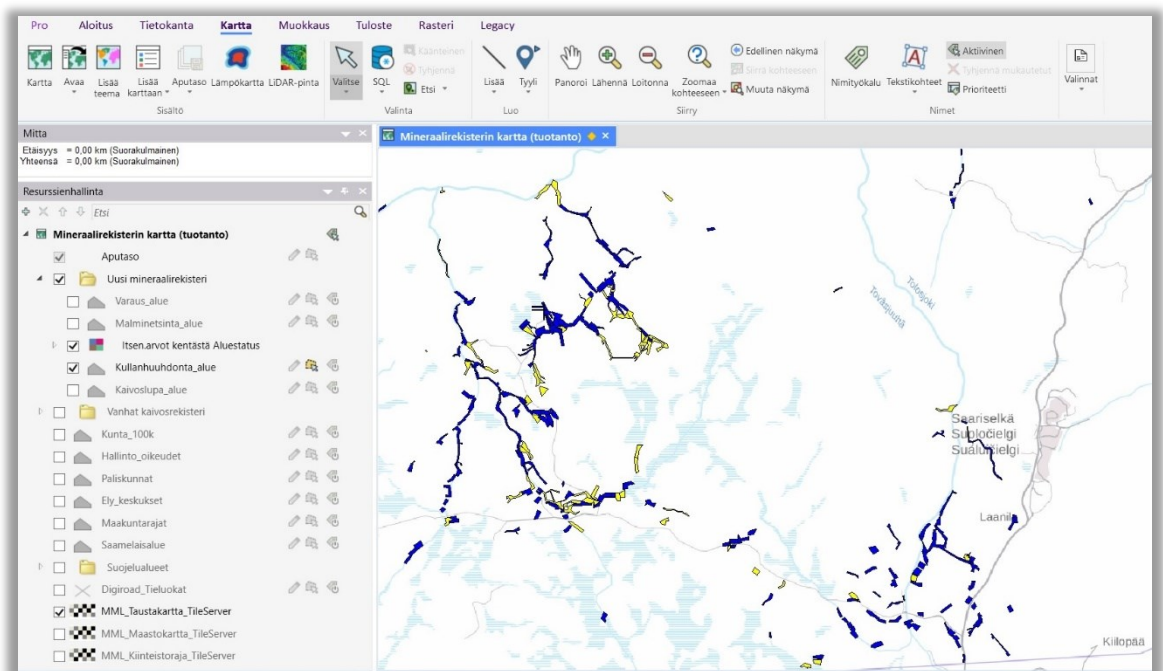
Pro Aloitus Tietokanta Kartta Muokkaus Tuloste Rasteri Legacy

Kartta Avaa Lisää teema Lisää karttaan Aputaso Lämpökartta LiDAR-pinta
Sisältö

Valitse SQL Käänteinen Tyhjennä Etsi
Valinta

Lisää Tyyli
Luo

Panoroi Lähennä Loitonna Zoomaa kohteeseen Edellinen näkymä Siirrä kohteeseen Muuta näkymä
Siirry

Nimityökalu Tekstikohteet Aktiivinen Tyhjennä mukautetut Prioriteetti
Nimet

Valinnat

Mitta
Etäisyys = 0,00 km (Suorakulmainen)
Yhteensä = 0,00 km (Suorakulmainen)

Resurssienhallinta
Etsi

Mineraalirekisterin kartta (tuotanto)
Aputaso
Uusi mineraalirekisteri
Varaus_alue
Malminetsintä_alue
Itsen.arvot kentästä Aluestatus
Kullanhuuhdonta_alue
Kaivoslupa_alue
Vanhat kaivosrekisteri
Kunta_100k
Hallinto_oikeudet
Paliskunnat
Ely_keskukset
Maakuntarajat
Saamelaisalue
Suojelualueet
Digiroad_Tieluokat
MML_Taustakartta_TileServer
MML_Maastokartta_TileServer
MML_Kiinteistoraja_TileServer

Mineraalirekisterin kartta (tuotanto)

Tolosjoki
Tovkanjuuttaa
Saariselkä
Suoločielgi
Suálušielgi
Laanila
Kiilopää